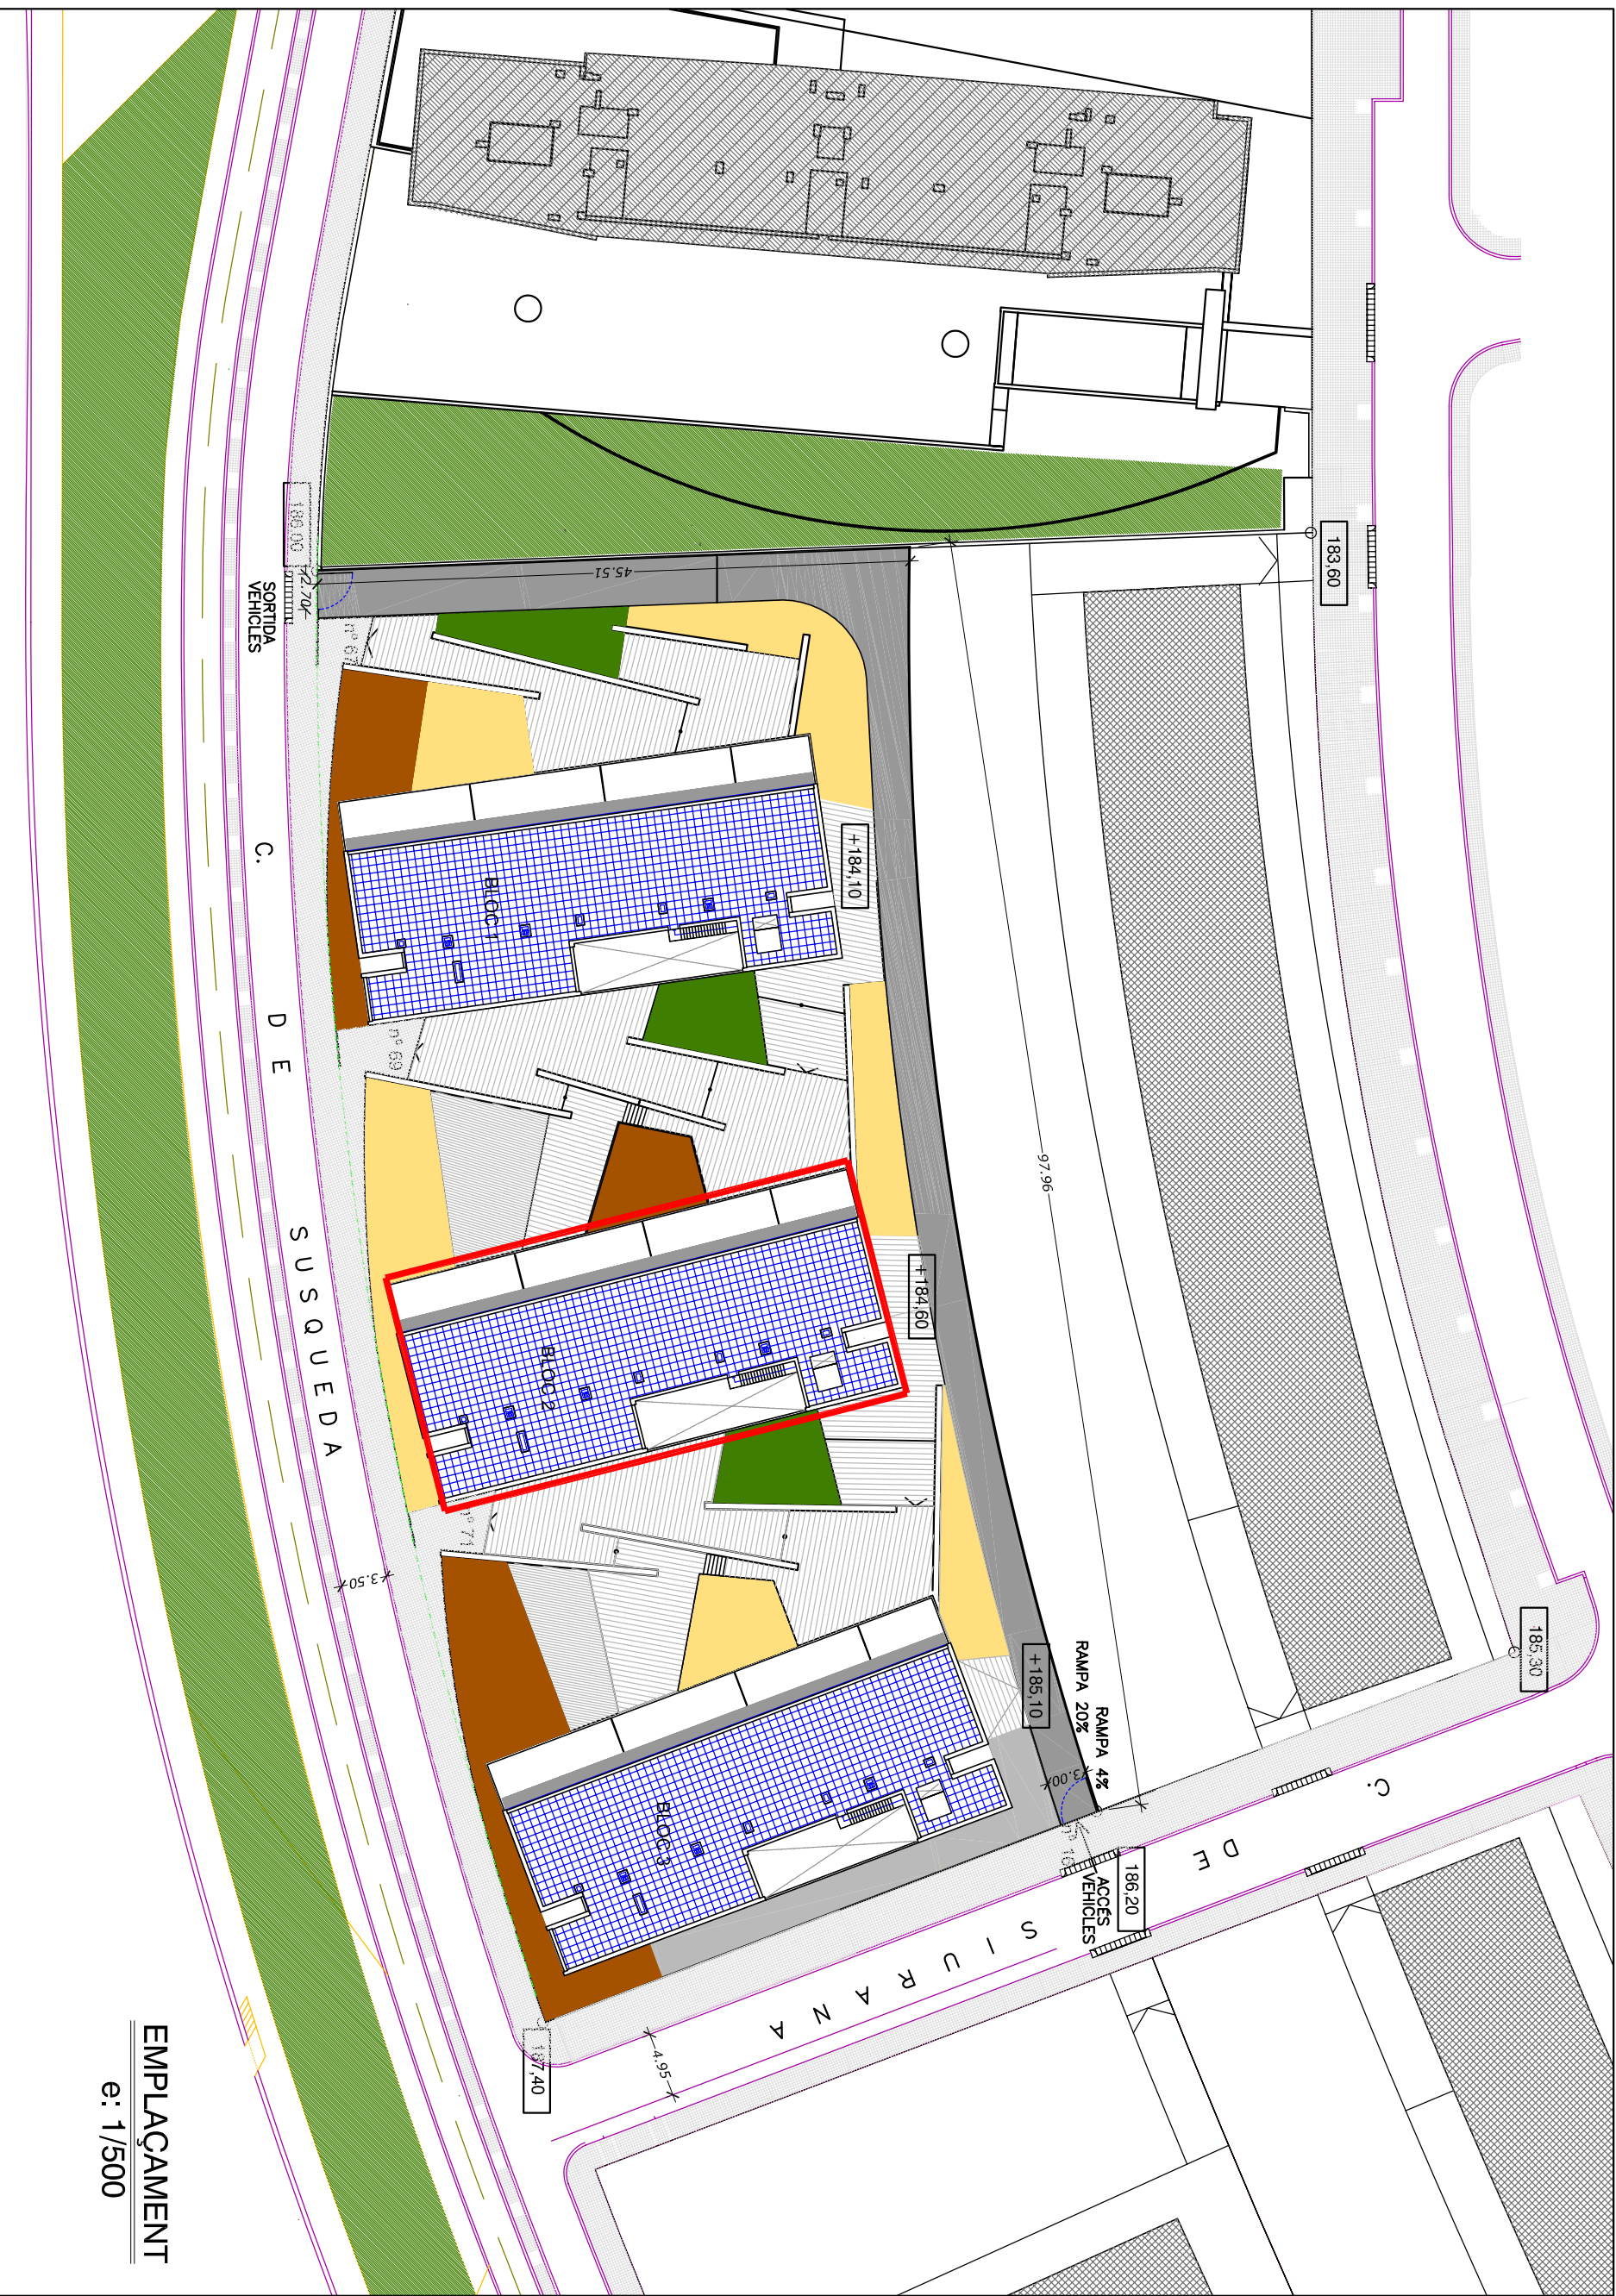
EMPLAÇAMENT
e: 1/500

C. DE SUSQUEDA

C. DE SIURANA

BLOC 1
BLOC 2
BLOC 3

+184,10
+184,60
+185,10

183,60
185,30
186,20
187,40
186,00

45.51
97.96
2.70
3.50
4.95
3.00

SORTIDA VEHICLES
ACCÉS VEHICLES

RAMPA 20%
RAMPA 4%

nº 63
nº 69
nº 71
nº 10